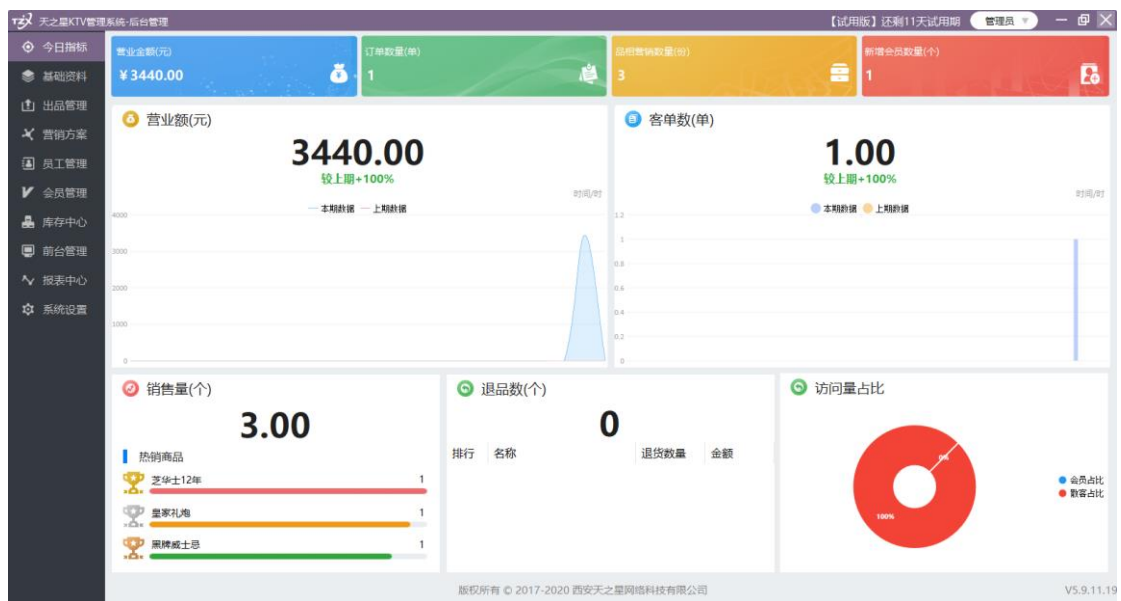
TZX 天之星KTV管理系统-后台管理

【试用版】还剩11天试用期 管理员

今日指标
基础资料
出品管理
营销方案
员工管理
会员管理
库存中心
前台管理
报表中心
系统设置

营业金额(元)
¥3440.00

订单数量(单)
1

品相营销数量(份)
3

新增会员数量(个)
1

营业额(元)
3440.00
较上期+100%
时间/时
本期数据 上期数据
4000
3000
2000
1000
0

客单数(单)
1.00
较上期+100%
时间/时
本期数据 上期数据
1.2
1
0.8
0.6
0.4
0.2
0

销售量(个)
3.00
热销商品
芝华士12年 1
皇家礼炮 1
黑牌威士忌 1

退品数(个)
0

| 排行 | 名称 | 退货数量 | 金额 |
|---|---|---|---|

访问量占比
0%
100%
会员占比
散客占比

版权所有 © 2017-2020 西安天之星网络科技有限公司

V5.9.11.19